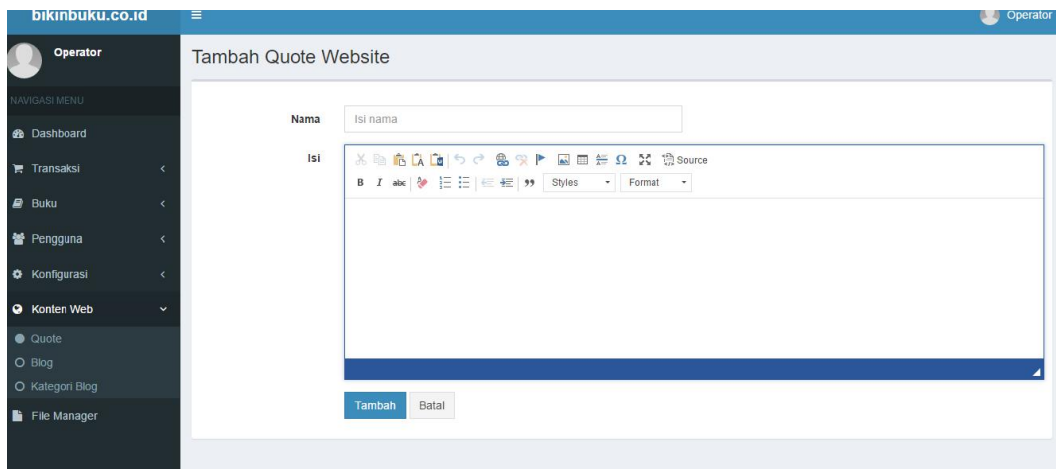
bikinbuku.co.id
≡
Operator

Operator

NAVIGASI MENU
Dashboard
Transaksi
Buku
Pengguna
Konfigurasi
Konten Web
Quote
Blog
Kategori Blog
File Manager

Tambah Quote Website

Nama
Isi nama

Isi
Source
B I abc 99 Styles Format

Tambah
Batal